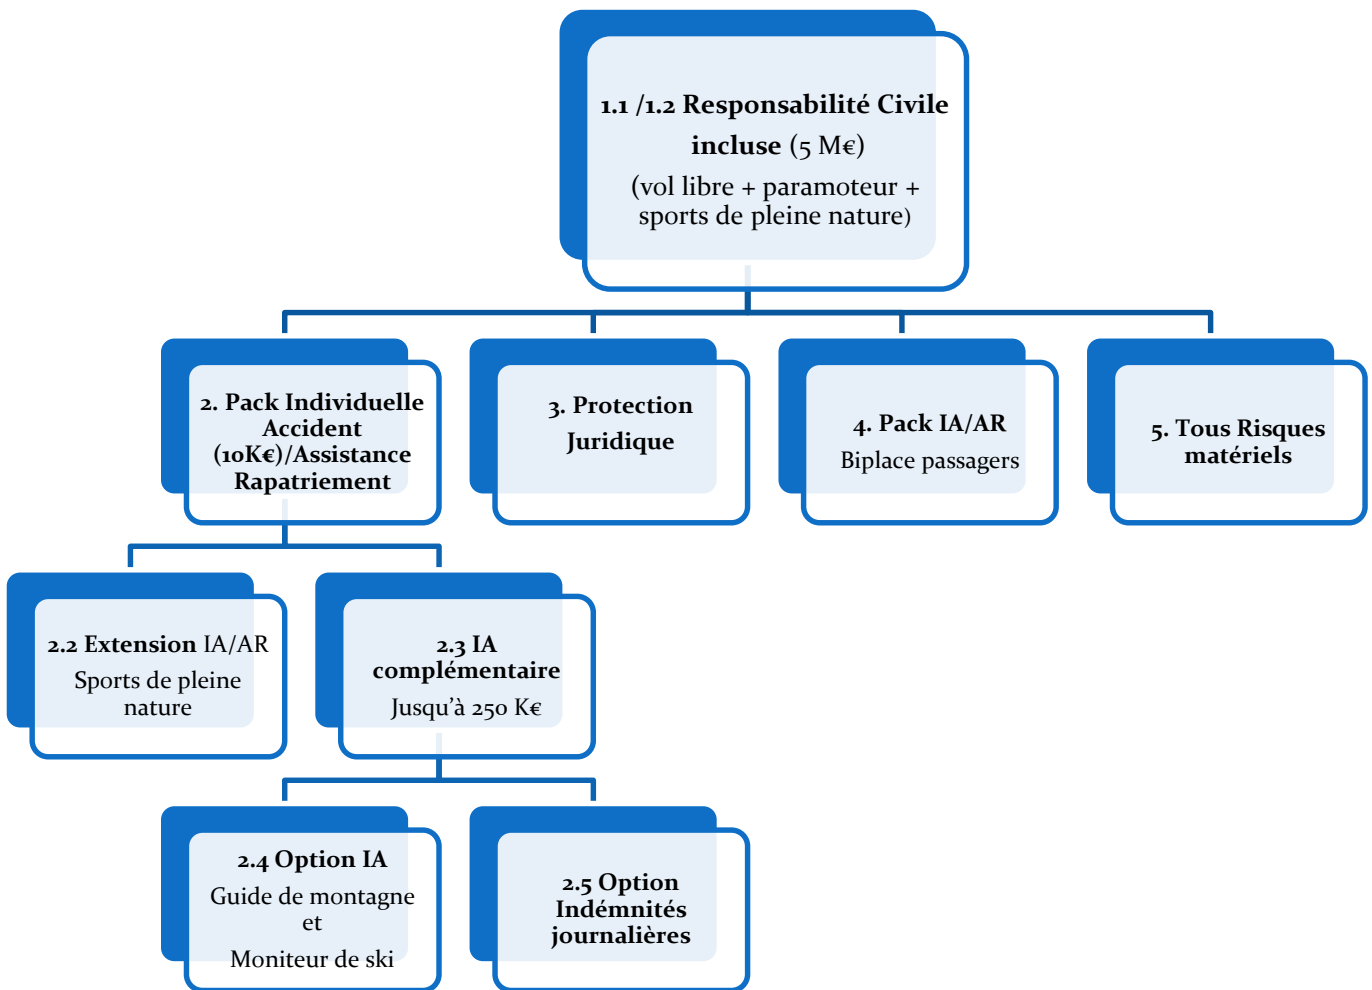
1.1 /1.2 Responsabilité Civile incluse (5 M€)

(vol libre + paramoteur + sports de pleine nature)

2. Pack Individuelle Accident (10K€)/Assistance Rapatriement

3. Protection Juridique

4. Pack IA/AR

Biplace passagers

5. Tous Risques matériels

2.2 Extension IA/AR

Sports de pleine nature

2.3 IA complémentaire

Jusqu'à 250 K€

2.4 Option IA

Guide de montagne et

Moniteur de ski

2.5 Option Indémnités journalières